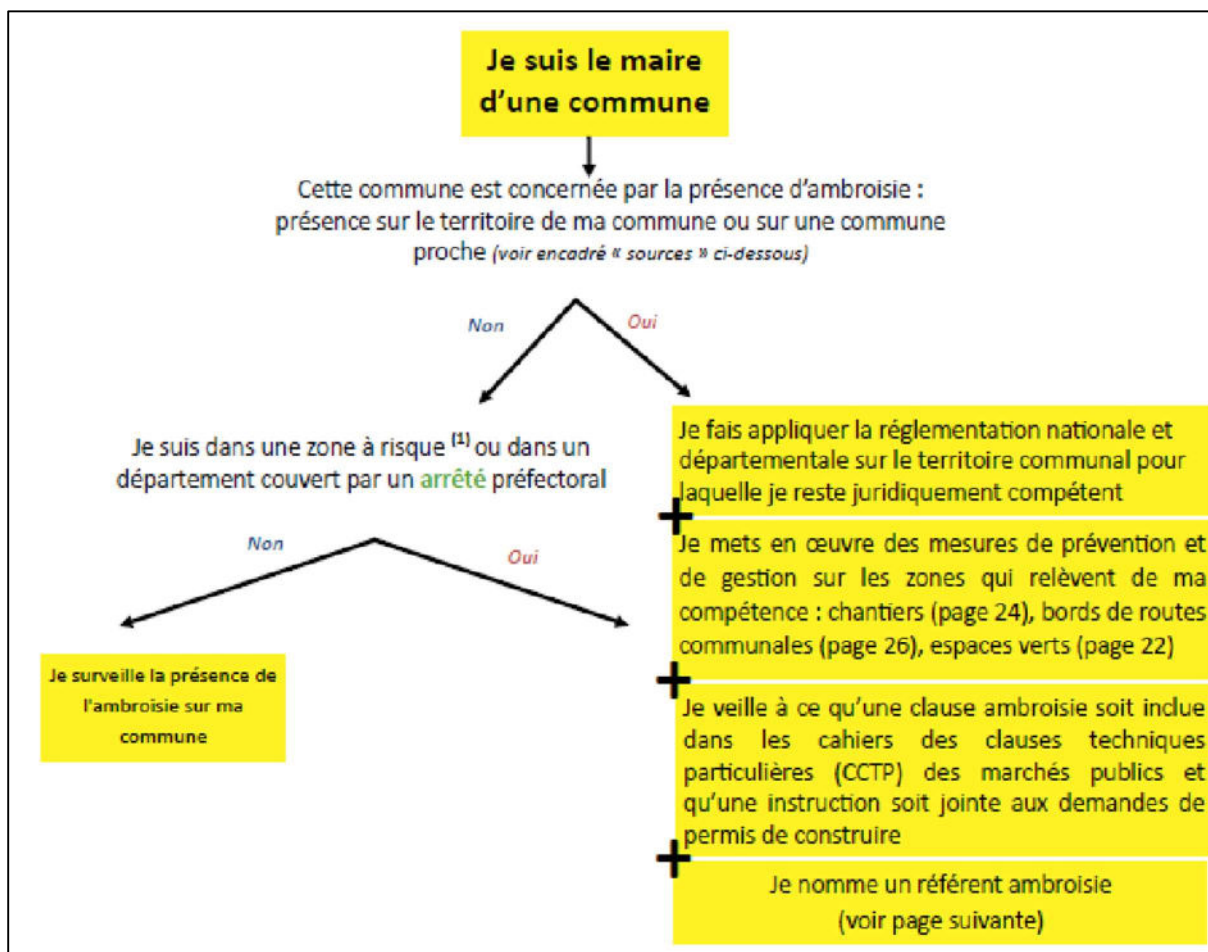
Je suis le maire d'une commune

Cette commune est concernée par la présence d'ambroisie : présence sur le territoire de ma commune ou sur une commune proche (voir encadré « sources » ci-dessous)

Non

Oui

Je suis dans une zone à risque $^{(1)}$ ou dans un département couvert par un arrêté préfectoral

Non

Oui

Je surveille la présence de l'ambroisie sur ma commune

Je fais appliquer la réglementation nationale et départementale sur le territoire communal pour laquelle je reste juridiquement compétent

+

Je mets en œuvre des mesures de prévention et de gestion sur les zones qui relèvent de ma compétence : chantiers (page 24), bords de routes communales (page 26), espaces verts (page 22)

+

Je veille à ce qu'une clause ambroisie soit inclue dans les cahiers des clauses techniques particulières (CCTP) des marchés publics et qu'une instruction soit jointe aux demandes de permis de construire

+

Je nomme un référent ambroisie (voir page suivante)